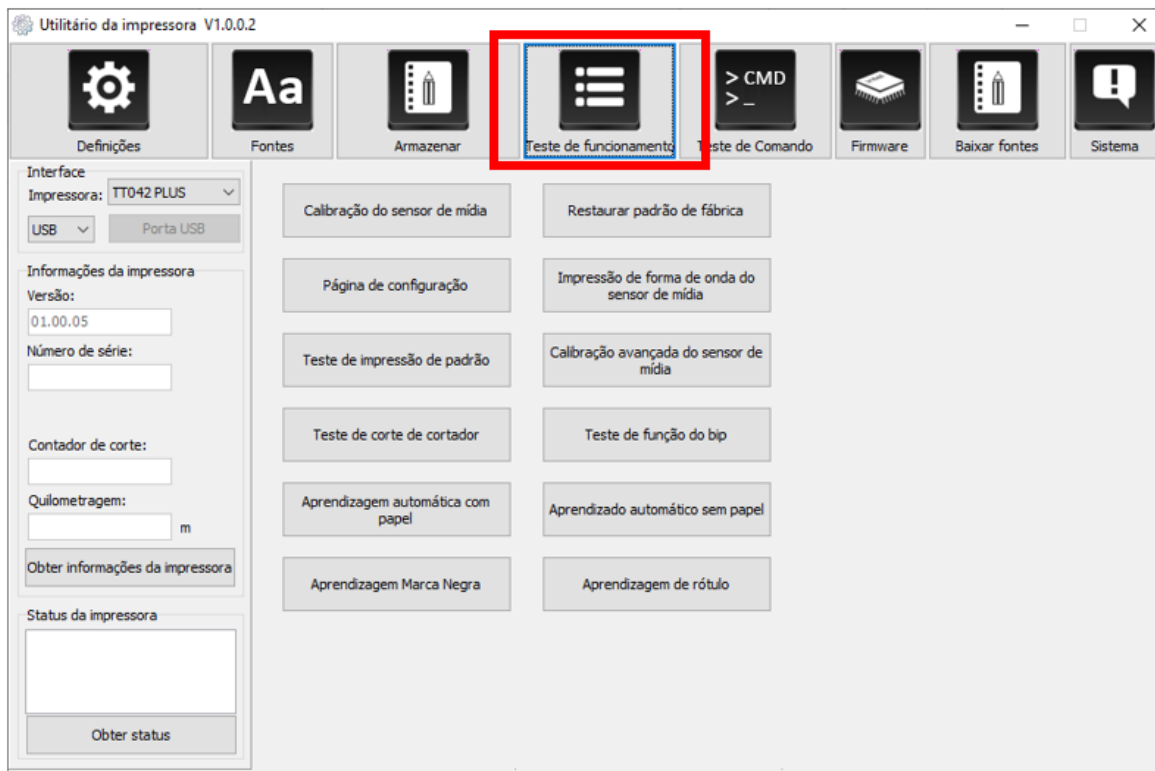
Utilitário da impressora V1.0.0.2

Aa

> CMD
> _

Definições
Fontes
Armazenar
Teste de funcionamento
Teste de Comando
Firmware
Baixar fontes
Sistema

Interface
Impressora: TT042 PLUS
USB
Porta USB

Informações da impressora
Versão:
01.00.05
Número de série:

Contador de corte:

Quilometragem:
m

Obter informações da impressora

Status da impressora

Obter status

Calibração do sensor de mídia
Restaurar padrão de fábrica
Página de configuração
Impressão de forma de onda do sensor de mídia
Teste de impressão de padrão
Calibração avançada do sensor de mídia
Teste de corte de cortador
Teste de função do bip
Aprendizagem automática com papel
Aprendizado automático sem papel
Aprendizagem Marca Negra
Aprendizagem de rótulo